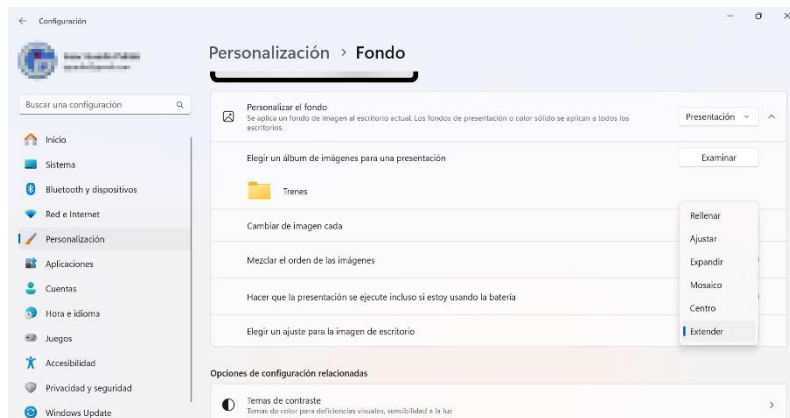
Configuración

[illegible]

Personalización > Fondo

Buscar una configuración

Inicio
Sistema
Bluetooth y dispositivos
Red e Internet
Personalización
Aplicaciones
Cuentas
Hora e idioma
Juegos
Accesibilidad
Privacidad y seguridad
Windows Update

Personalizar el fondo
Se aplica un fondo de imagen al escritorio actual. Los fondos de presentación o color sólido se aplican a todos los escritorios.

Presentación

Elegir un álbum de imágenes para una presentación

Examinar

Trenes

Cambiar de imagen cada

Mezclar el orden de las imágenes

Hacer que la presentación se ejecute incluso si estoy usando la batería

Elegir un ajuste para la imagen de escritorio

Rellenar
Ajustar
Expandir
Mosaico
Centro
Extender

Opciones de configuración relacionadas

Temas de contraste
Temas de color para deficiencias visuales, sensibilidad a la luz